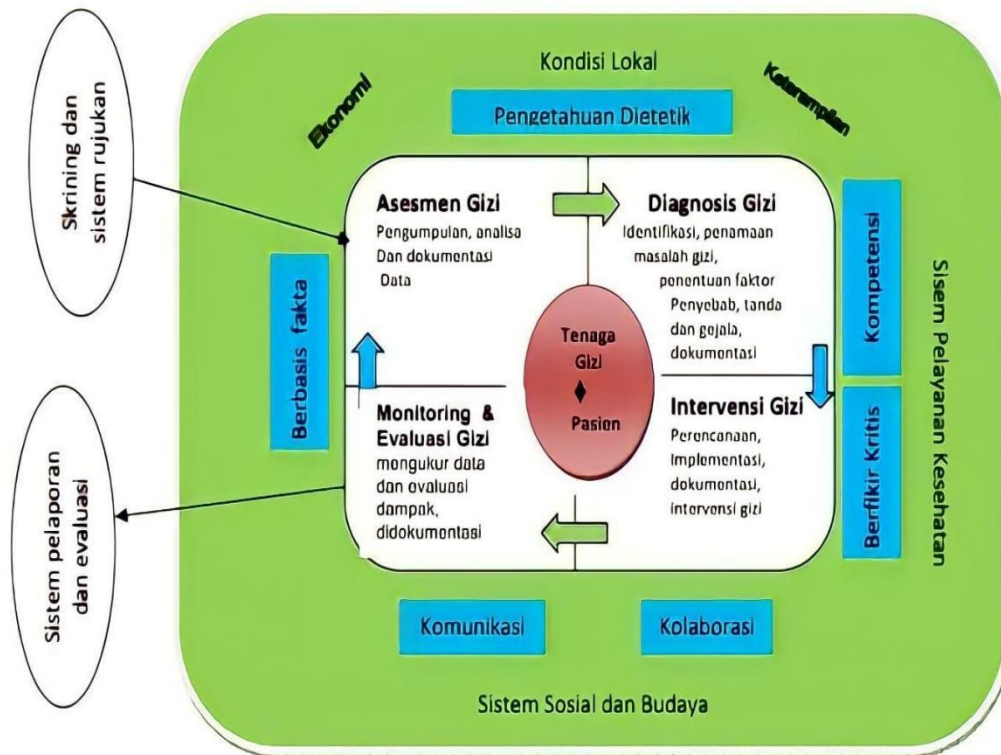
Skrining dan sistem rujukan

Kondisi Lokal

Ekonomi

Keterampilan

Pengetahuan Dietetik

Asesmen Gizi
Pengumpulan, analisa Dan dokumentasi Data

Diagnosis Gizi
Identifikasi, penamaan masalah gizi, penentuan faktor Penyebab, tanda dan gejala, dokumentasi

Berbasis fakta

Tenaga Gizi
♦
Pasien

Kompetensi

Sisem Pelayanan Kesehatan

Monitoring & Evaluasi Gizi
mengukur data dan evaluasi dampak, didokumentasi

Intervensi Gizi
Perencanaan, Implementasi, dokumentasi, intervensi gizi

Berfikir Kritis

Sistem pelaporan dan evaluasi

Komunikasi

Kolaborasi

Sistem Sosial dan Budaya